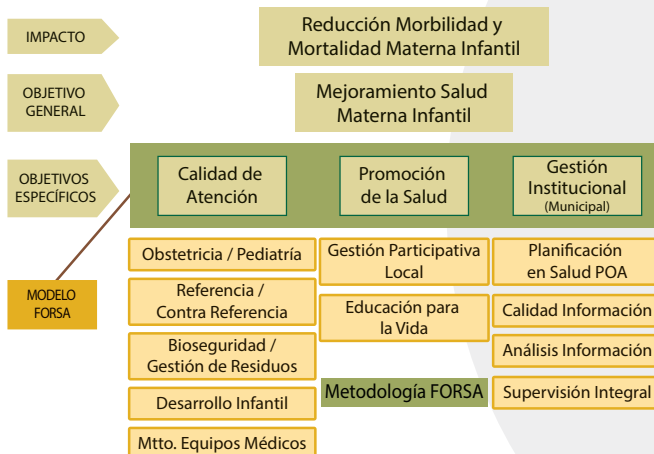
IMPACTO

Reducción Morbilidad y Mortalidad Materna Infantil

OBJETIVO GENERAL

Mejoramiento Salud Materna Infantil

OBJETIVOS ESPECÍFICOS

Calidad de Atención

Promoción de la Salud

Gestión Institucional (Municipal)

MODELO FORSA

Obstetricia / Pediatría

Referencia / Contra Referencia

Bioseguridad / Gestión de Residuos

Desarrollo Infantil

Mtto. Equipos Médicos

Gestión Participativa Local

Educación para la Vida

Metodología FORSA

Planificación en Salud POA

Calidad Información

Análisis Información

Supervisión Integral